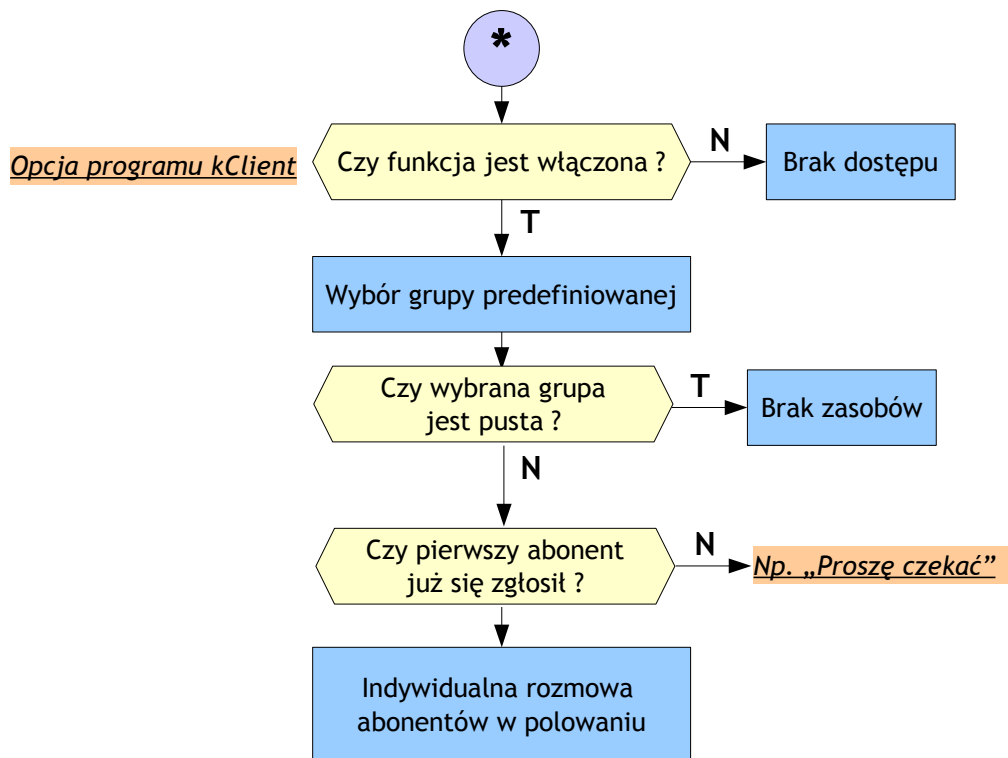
*

Opcja programu kClient

Czy funkcja jest włączona ?

N

Brak dostępu

T

Wybór grupy predefiniowanej

Czy wybrana grupa jest pusta ?

T

Brak zasobów

N

Czy pierwszy abonent już się zgłosił ?

N

Np. „Proszę czekać”

Indywidualna rozmowa abonentów w polowaniu